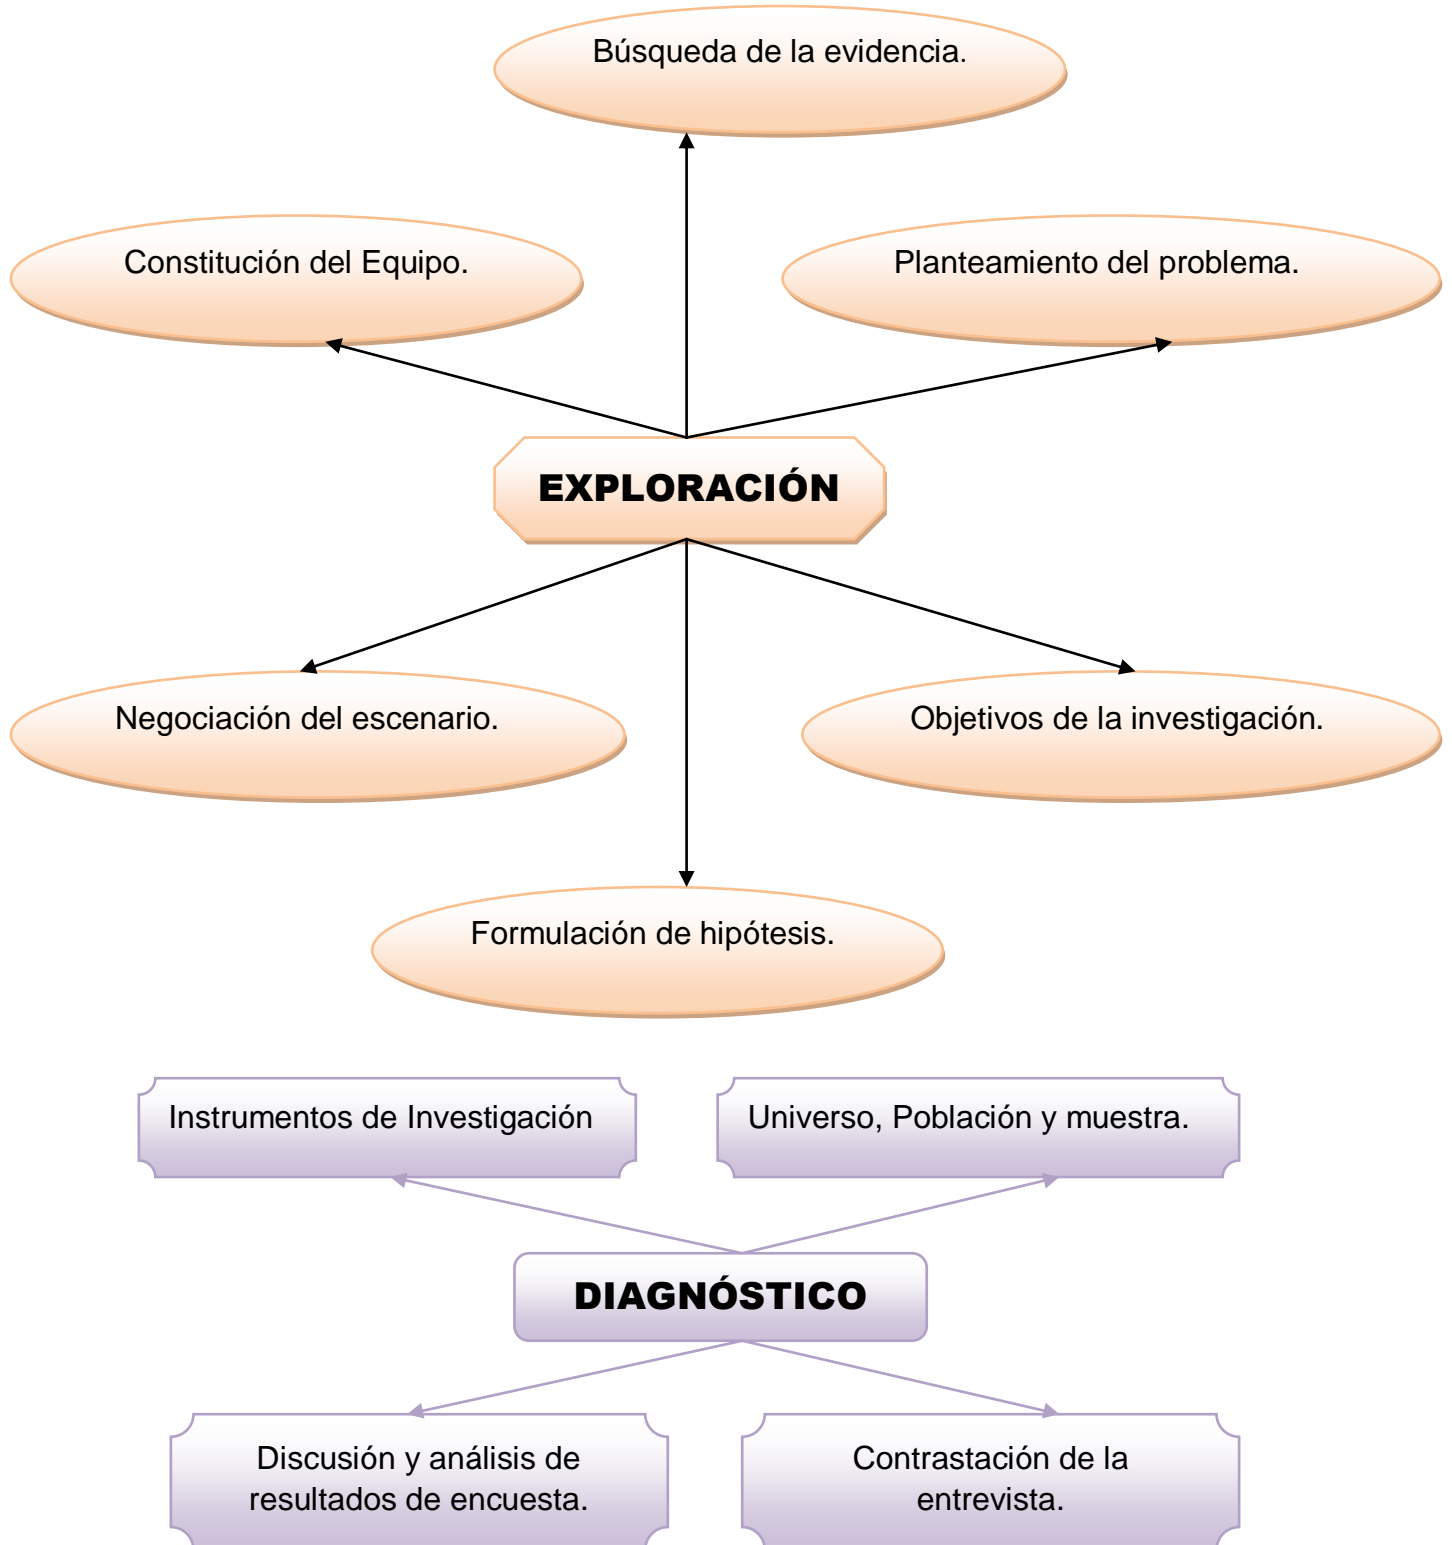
Búsqueda de la evidencia.

Constitución del Equipo.

Planteamiento del problema.

EXPLORACIÓN

Negociación del escenario.

Objetivos de la investigación.

Formulación de hipótesis.

Instrumentos de Investigación

Universo, Población y muestra.

DIAGNÓSTICO

Discusión y análisis de resultados de encuesta.

Contrastación de la entrevista.